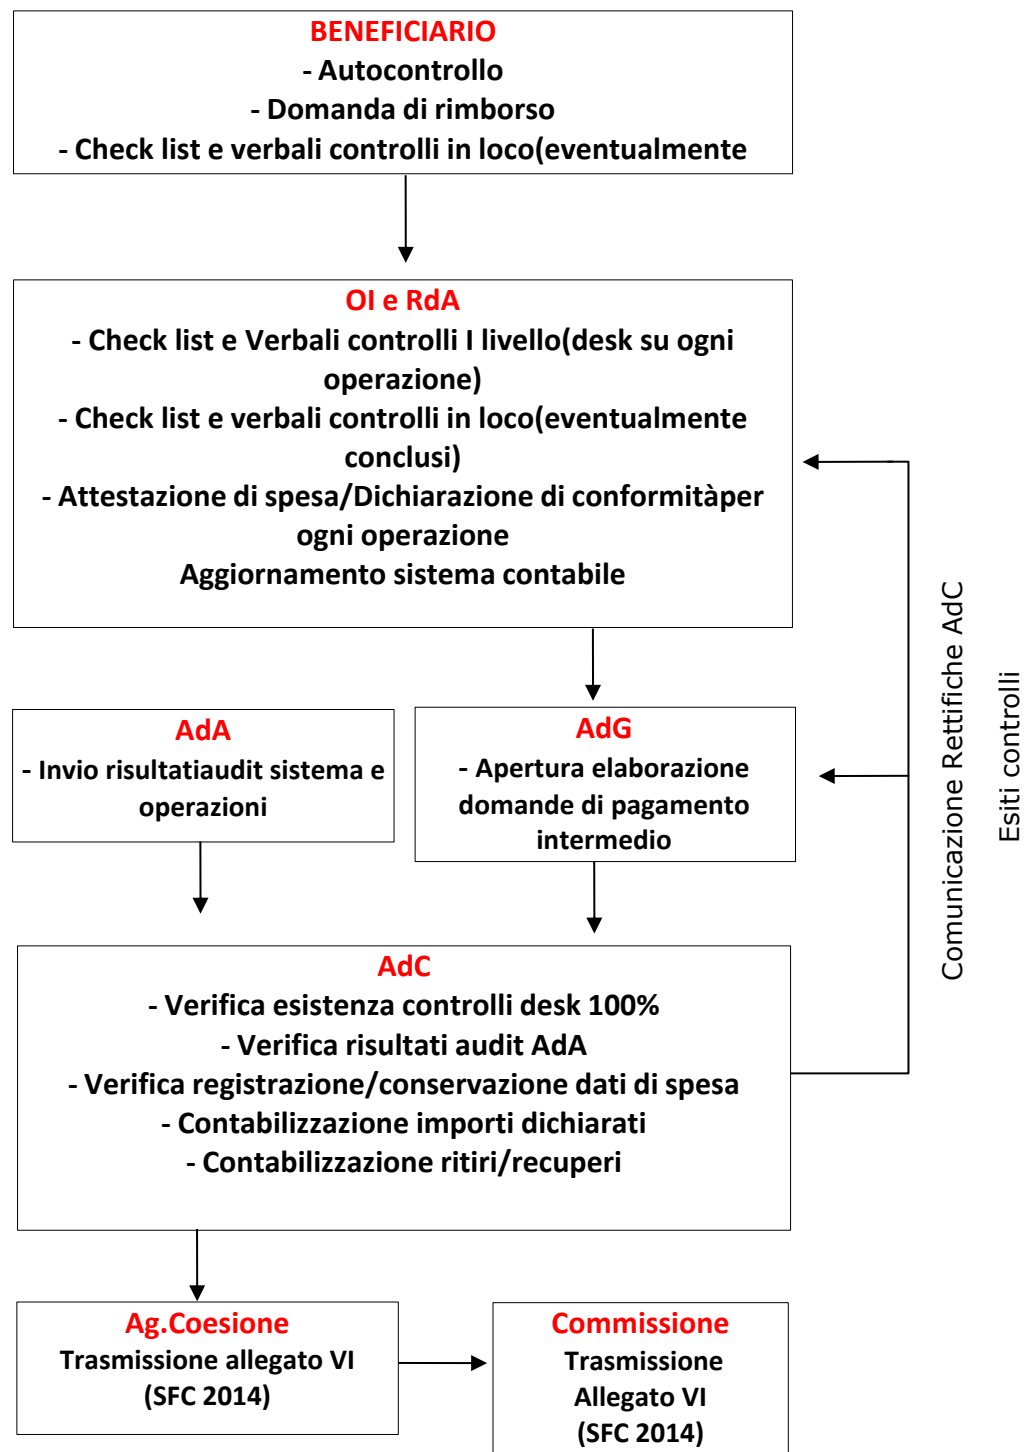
BENEFICIARIO
- Autocontrollo
- Domanda di rimborso
- Check list e verbali controlli in loco(eventualmente

OI e RdA
- Check list e Verbali controlli I livello(desk su ogni operazione)
- Check list e verbali controlli in loco(eventualmente conclusi)
- Attestazione di spesa/Dichiarazione di conformitàper ogni operazione
Aggiornamento sistema contabile

AdA
- Invio risultatiaudit sistema e operazioni

AdG
- Apertura elaborazione domande di pagamento intermedio

Comunicazione Rettifiche AdC

Esiti controlli

AdC
- Verifica esistenza controlli desk 100%
- Verifica risultati audit AdA
- Verifica registrazione/conservazione dati di spesa
- Contabilizzazione importi dichiarati
- Contabilizzazione ritiri/recuperi

Ag.Coesione
Trasmissione allegato VI
(SFC 2014)

Commissione
Trasmissione
Allegato VI
(SFC 2014)